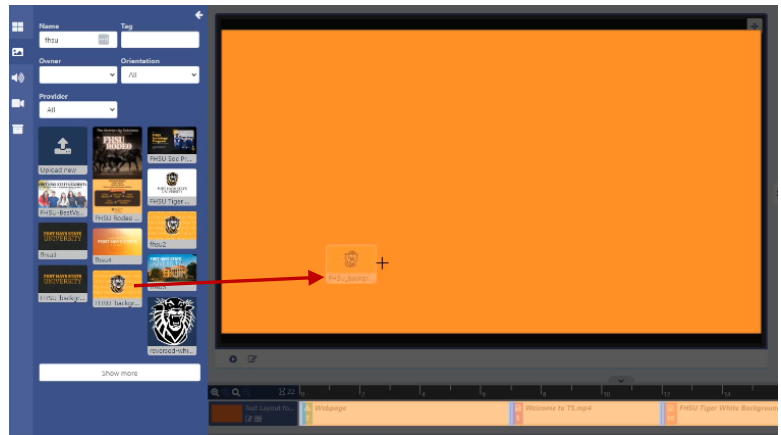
Name
fhsu
Tag
Owner
Orientation
All
Provider
All
Upload new
FHSU Rodeo
FHSU Soc Pr...
FHSU-BestVa...
FHSU Rodeo ...
FHSU Tiger...
fhsu1
fhsu4
fhsu2
FHSU backgr...
FHSU backgr...
fhsu3
reversed-whi...
FHSU backgr...
Show more
Webpage
Welcome to TS.mp4
FHSU Tiger White Background